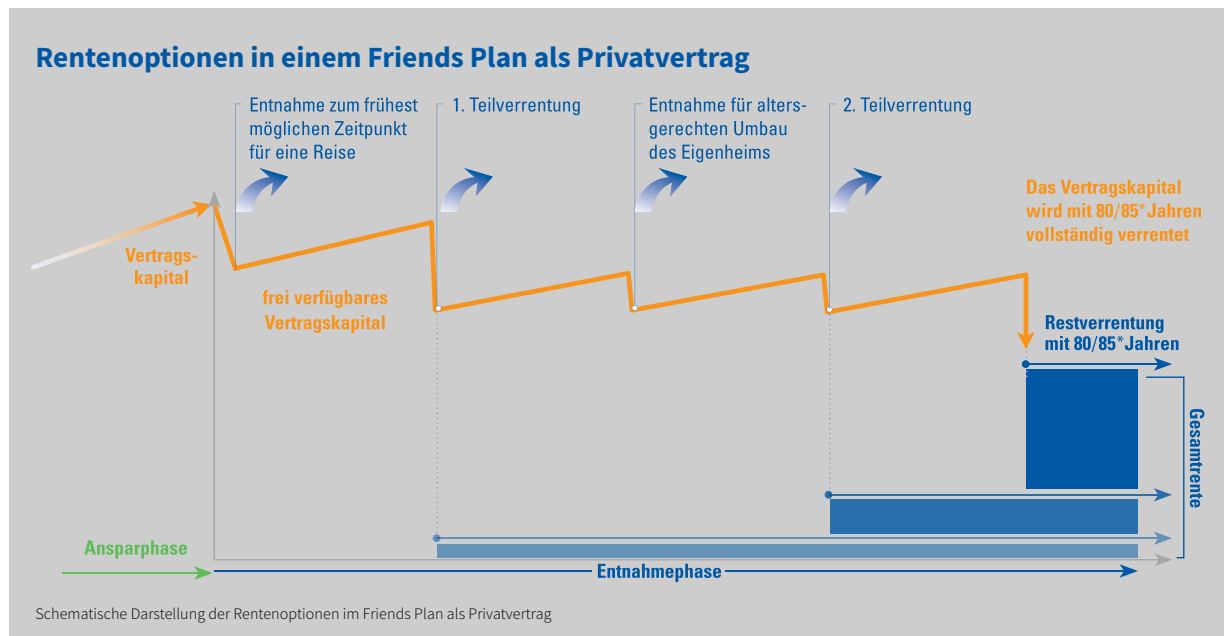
Rentenoptionen in einem Friends Plan als Privatvertrag

Entnahme zum frühest möglichen Zeitpunkt für eine Reise

1. Teilverrentung

Entnahme für altersgerechten Umbau des Eigenheims

2. Teilverrentung

Das Vertragskapital wird mit 80/85* Jahren vollständig verrentet

Vertragskapital

frei verfügbares Vertragskapital

Restverrentung mit 80/85* Jahren

Gesamtrente

Ansparphase

Entnahmephase

Schematische Darstellung der Rentenoptionen im Friends Plan als Privatvertrag